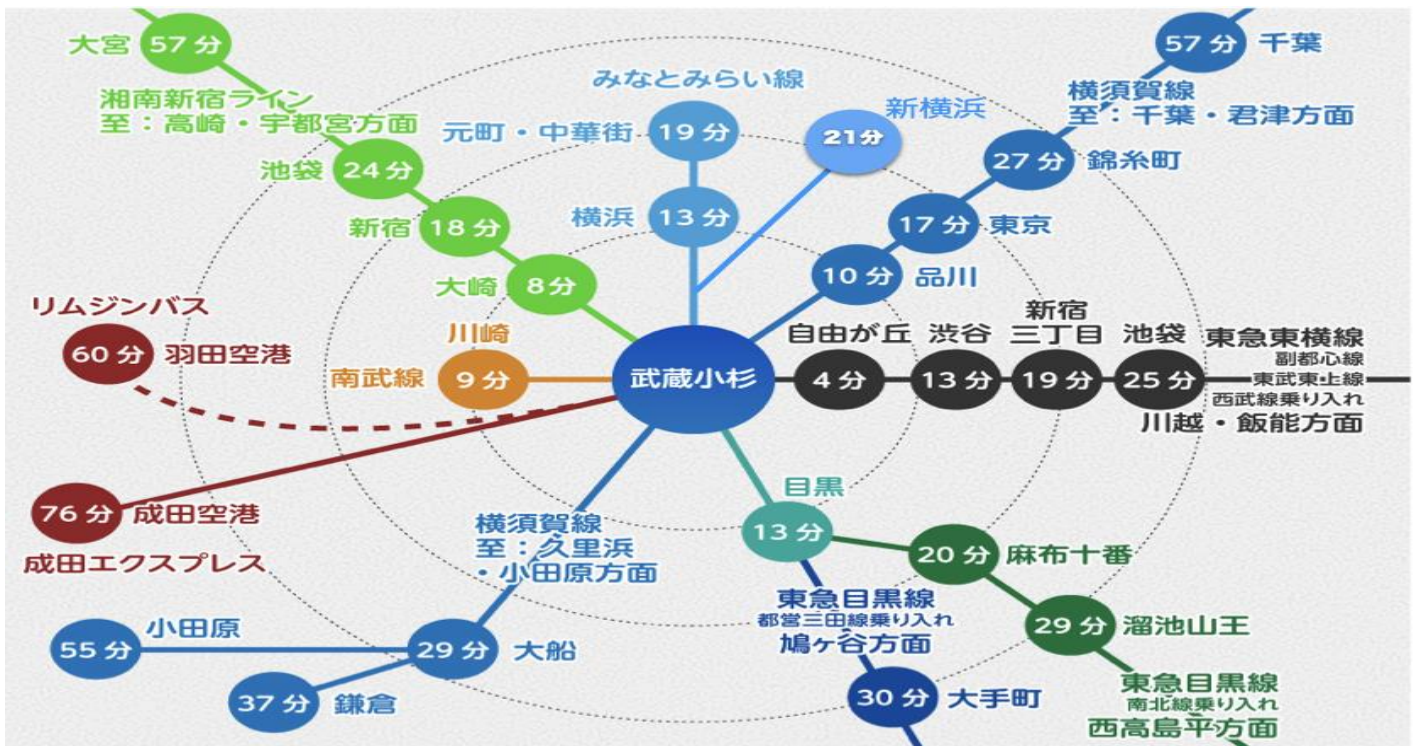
大宮 57分
湘南新宿ライン
至：高崎・宇都宮方面
池袋 24分
新宿 18分
大崎 8分
みなとみらい線
元町・中華街 19分
横浜 13分
新横浜 21分
57分 千葉
横須賀線
至：千葉・君津方面
27分 錦糸町
17分 東京
10分 品川
リムジンバス
60分 羽田空港
川崎
南武線 9分
武蔵小杉
自由が丘 4分
渋谷 13分
新宿三丁目 19分
池袋 25分
東急東横線
副都心線
東武東上線
西武線乗り入れ
川越・飯能方面
76分 成田空港
成田エクスプレス
横須賀線
至：久里浜・小田原方面
目黒 13分
20分 麻布十番
東急目黒線
都営三田線乗り入れ
鳩ヶ谷方面
29分 溜池山王
小田原 55分
29分 大船
37分 鎌倉
30分 大手町
東急目黒線
南北線乗り入れ
西高島平方面